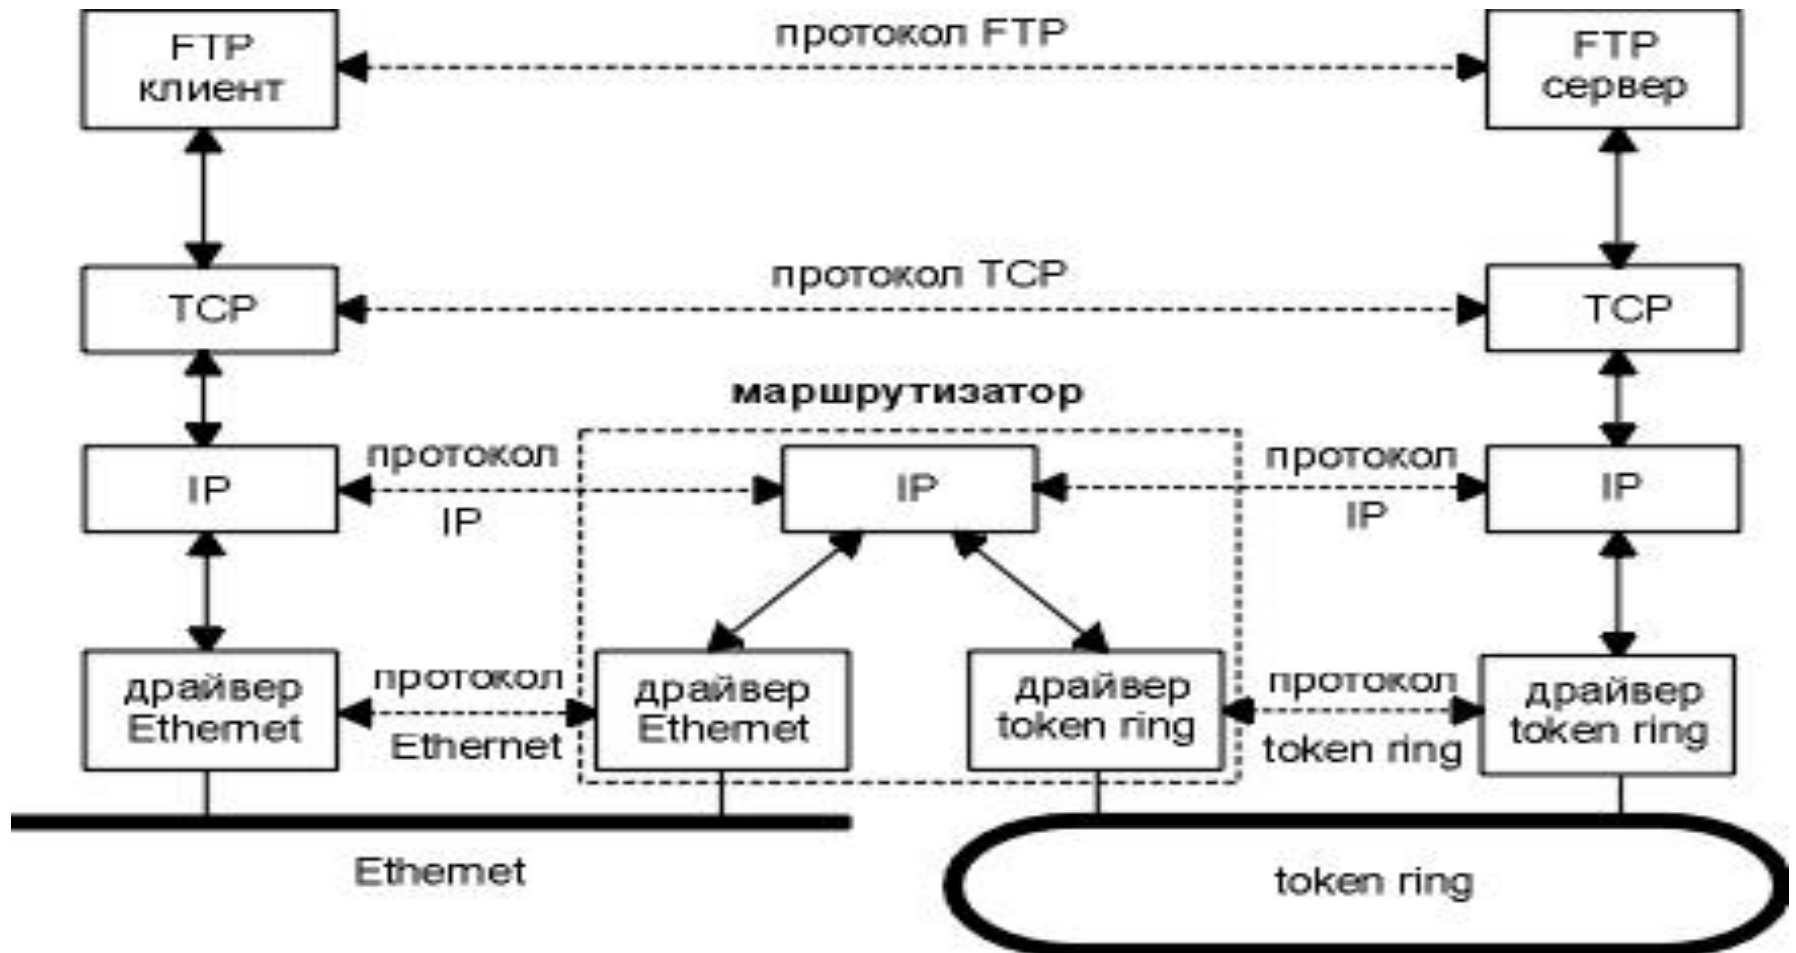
FTP клиент

протокол FTP

FTP сервер

TCP

протокол TCP

TCP

маршрутизатор

IP

протокол IP

IP

протокол IP

IP

драйвер Ethernet

протокол Ethernet

драйвер Ethernet

драйвер token ring

протокол token ring

драйвер token ring

Ethernet

token ring